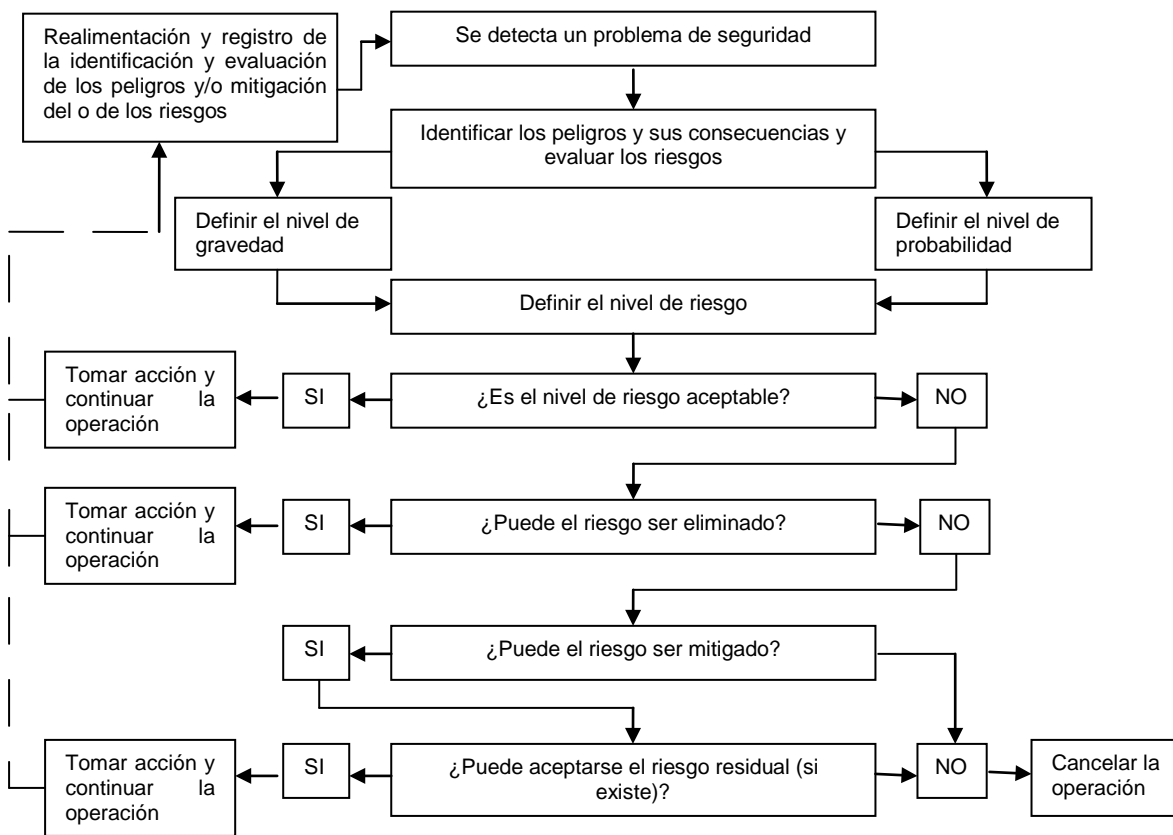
Realimentación y registro de la identificación y evaluación de los peligros y/o mitigación del o de los riesgos

Se detecta un problema de seguridad

Identificar los peligros y sus consecuencias y evaluar los riesgos

Definir el nivel de gravedad

Definir el nivel de probabilidad

Definir el nivel de riesgo

Tomar acción y continuar la operación

SI

¿Es el nivel de riesgo aceptable?

NO

Tomar acción y continuar la operación

SI

¿Puede el riesgo ser eliminado?

NO

SI

¿Puede el riesgo ser mitigado?

Tomar acción y continuar la operación

SI

¿Puede aceptarse el riesgo residual (si existe)?

NO

Cancelar la operación